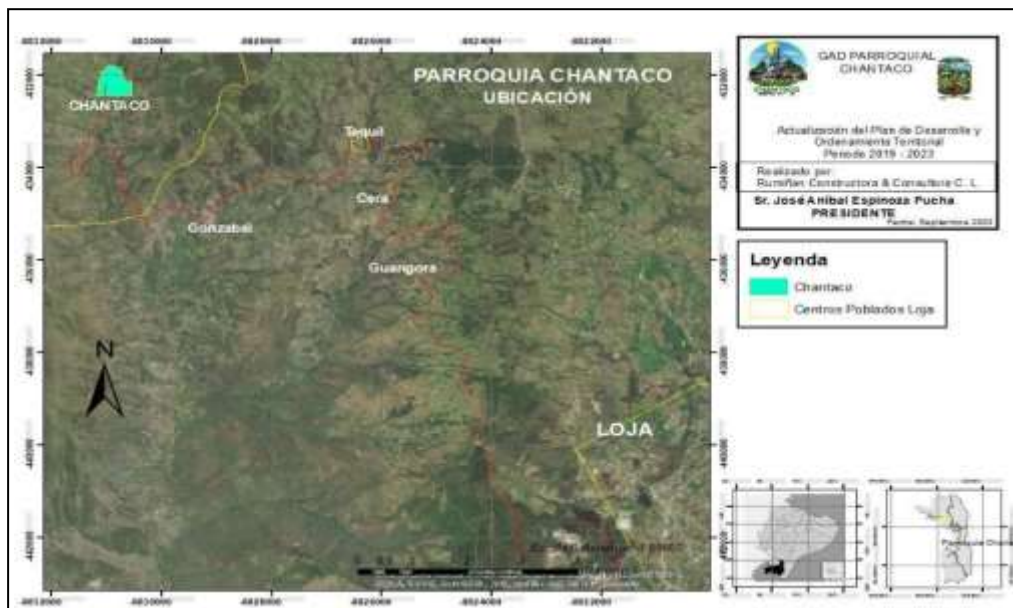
PARROQUIA CHANTACO
UBICACIÓN

CHANTACO

Taquil

Cera

Gonzabal

Guangora

N

LOJA

GAD PARROQUIAL CHANTACO

Actualización del Plan de Desarrollo y Ordenamiento Territorial Periodo 2019 - 2023

Realizado por:
Rumiñan Constructora & Consultora C. L.

Sr. José Aníbal Espinoza Fucha
PRESIDENTE

Fecha: Septiembre 2020

Leyenda

Chantaco

Centros Poblados Loja

Parroquia Chantaco